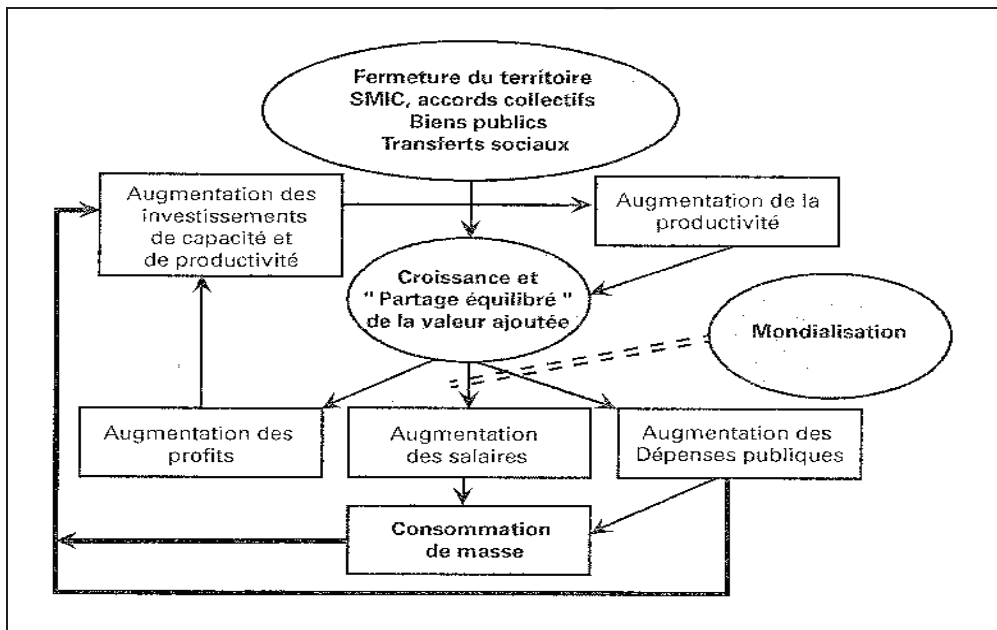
Fermeture du territoire
SMIC, accords collectifs
Biens publics
Transferts sociaux

Augmentation des investissements de capacité et de productivité

Augmentation de la productivité

Croissance et " Partage équilibré " de la valeur ajoutée

Mondialisation

Augmentation des profits

Augmentation des salaires

Augmentation des Dépenses publiques

Consommation de masse